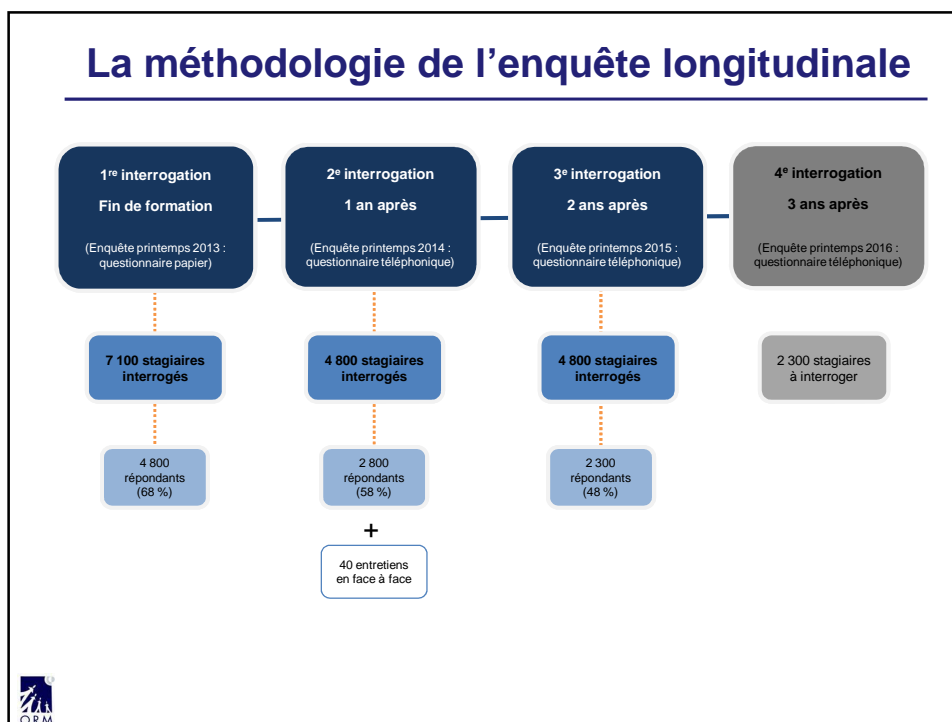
La méthodologie de l’enquête longitudinale

1$^{re}$ interrogation

Fin de formation

(Enquête printemps 2013 : questionnaire papier)

7 100 stagiaires interrogés

4 800 répondants (68 %)

2$^{e}$ interrogation

1 an après

(Enquête printemps 2014 : questionnaire téléphonique)

4 800 stagiaires interrogés

2 800 répondants (58 %)

+

40 entretiens en face à face

3$^{e}$ interrogation

2 ans après

(Enquête printemps 2015 : questionnaire téléphonique)

4 800 stagiaires interrogés

2 300 répondants (48 %)

4$^{e}$ interrogation

3 ans après

(Enquête printemps 2016 : questionnaire téléphonique)

2 300 stagiaires à interroger

ORM